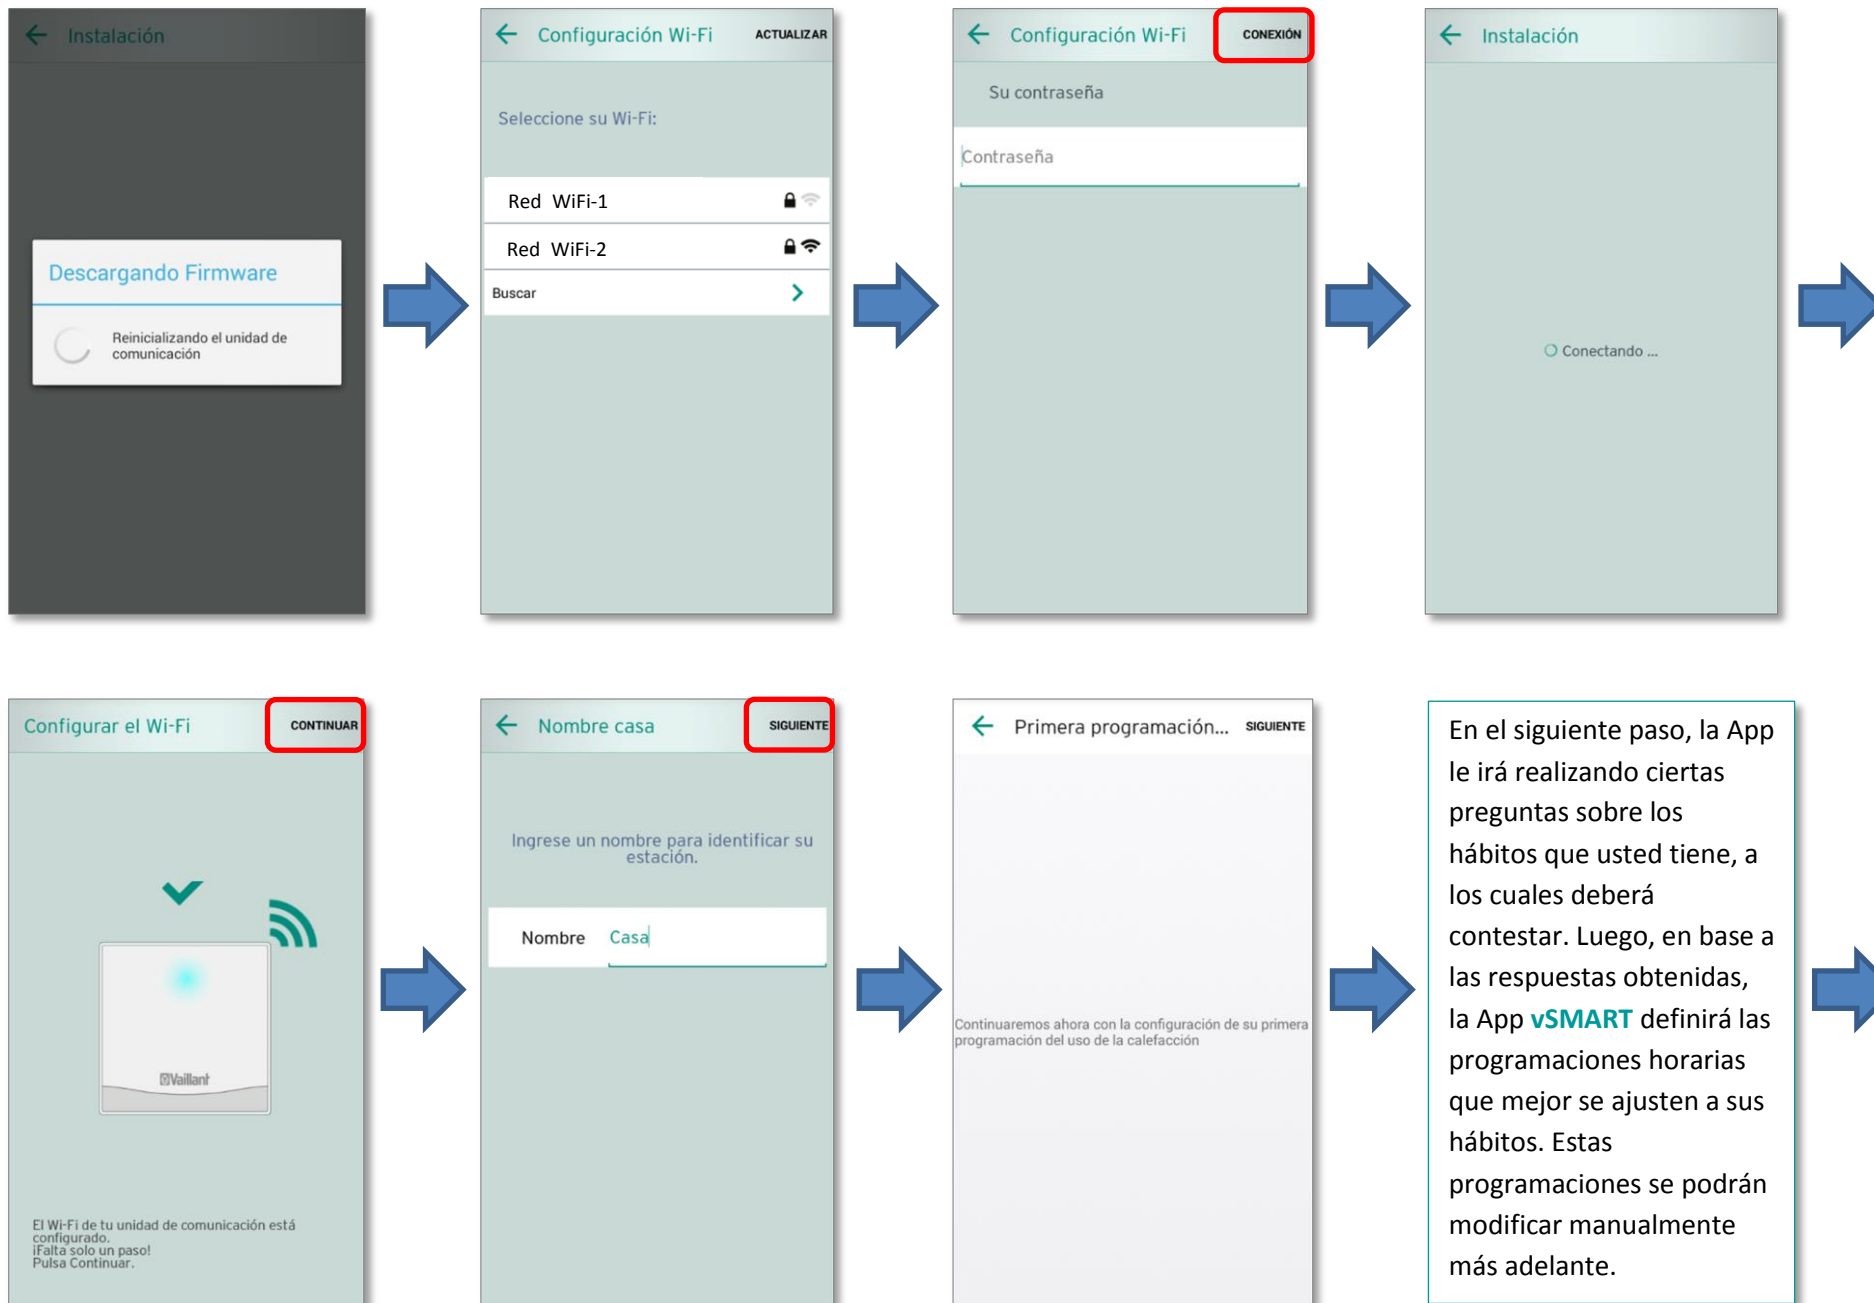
Instalación

Descargando Firmware

Reinicializando el unidad de comunicación

Configuración Wi-Fi ACTUALIZAR

Seleccione su Wi-Fi:

Red WiFi-1

Red WiFi-2

Buscar

Configuración Wi-Fi CONEXIÓN

Su contraseña

Contraseña

Instalación

Conectando ...

Configurar el Wi-Fi CONTINUAR

Vaillant

El Wi-Fi de tu unidad de comunicación está configurado.
¡Falta solo un paso!
Pulsa Continuar.

Nombre casa SIGUIENTE

Ingrese un nombre para identificar su estación.

Nombre Casa

Primera programación... SIGUIENTE

Continuaremos ahora con la configuración de su primera programación del uso de la calefacción

En el siguiente paso, la App le irá realizando ciertas preguntas sobre los hábitos que usted tiene, a los cuales deberá contestar. Luego, en base a las respuestas obtenidas, la App vSMART definirá las programaciones horarias que mejor se ajusten a sus hábitos. Estas programaciones se podrán modificar manualmente más adelante.